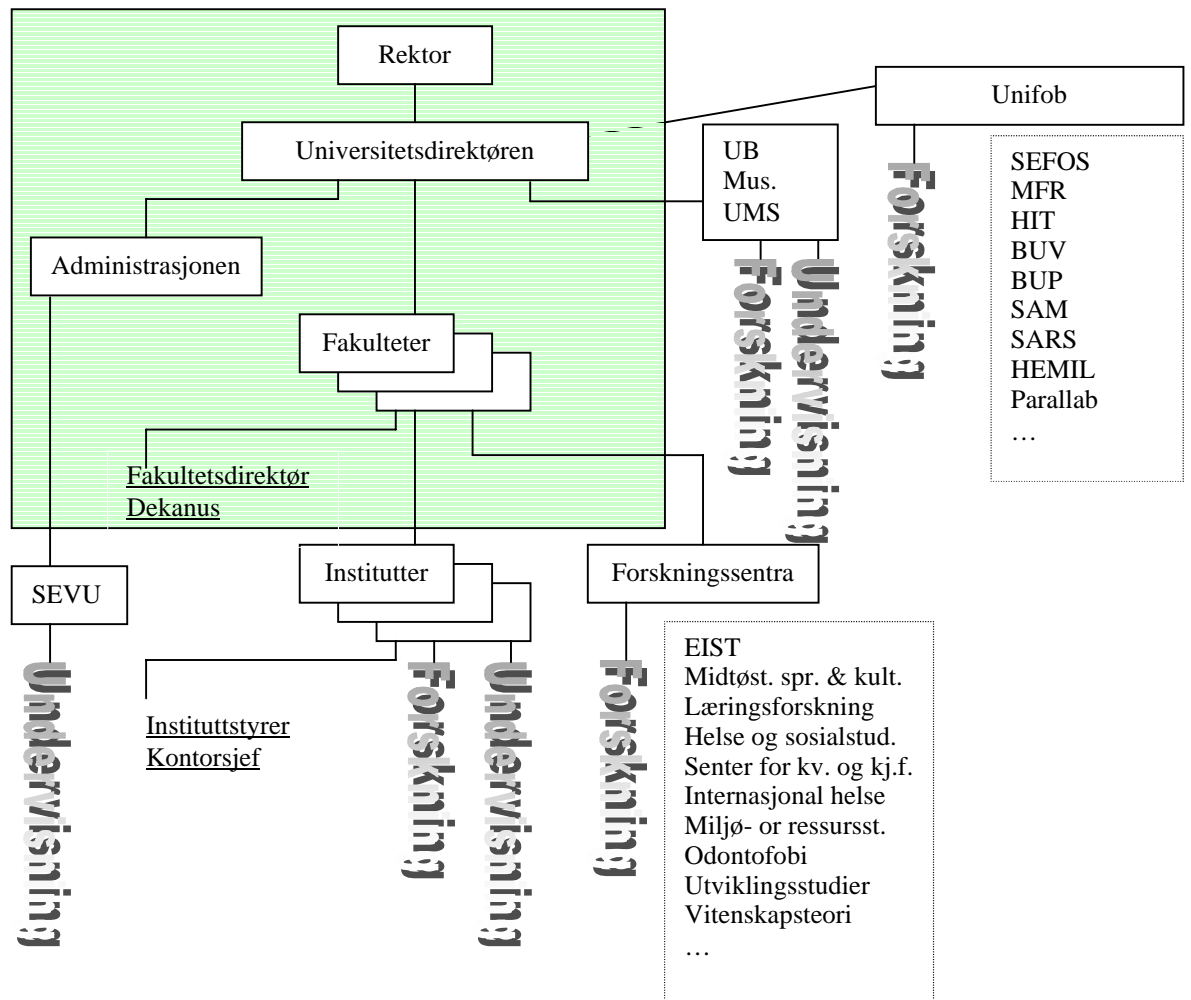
Rektor

Universitetsdirektøren

Unifob

Forskning

SEFOS
MFR
HIT
BUV
BUP
SAM
SARS
HEMIL
Parallab
…

UB
Mus.
UMS

Forskning

Undervisning

Administrasjonen

Fakulteter

Fakultetsdirektør
Dekanus

SEVU

Undervisning

Institutter

Instituttstyrer
Kontorsjef

Forskning

Undervisning

Forskningssentra

Forskning

EIST
Midtøst. spr. & kult.
Læringsforskning
Helse og sosialstud.
Senter for kv. og kj.f.
Internasjonal helse
Miljø- or ressursst.
Odontofobi
Utviklingsstudier
Vitenskapsteori
…